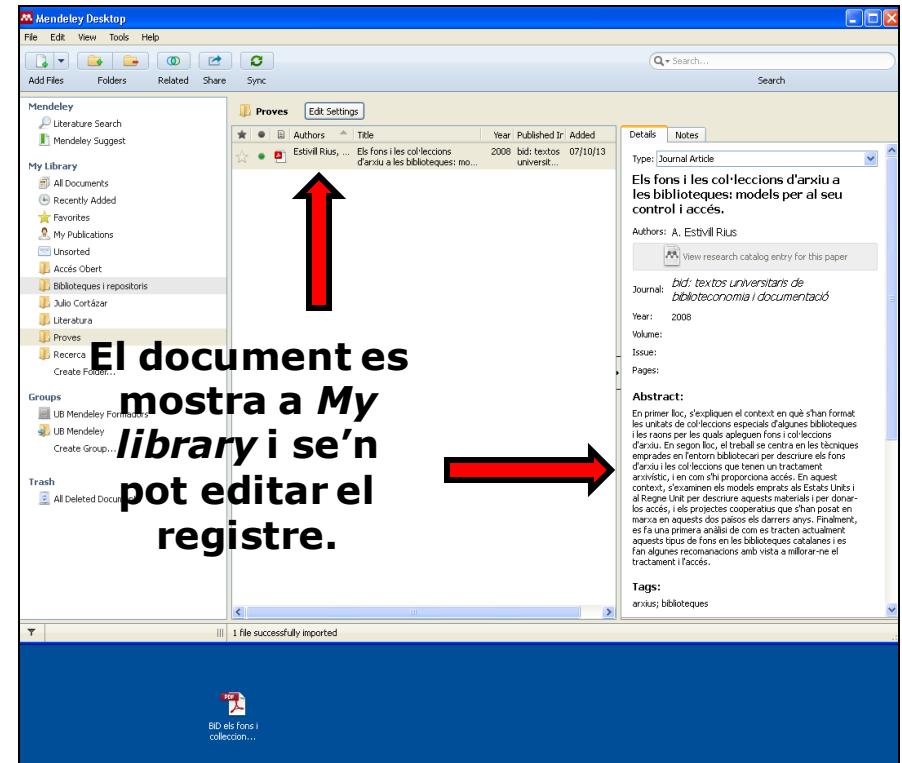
Mendeley Desktop

File Edit View Tools Help

Add Files Folders Related Share Sync

Search...

Search

Mendeley
Literature Search
Mendeley Suggest

My Library
All Documents
Recently Added
Favorites
My Publications
Unsorted
Accés Obert
Biblioteques i repositoris
Julio Cortázar
Literatura
Proves
Recerca
Create Folder...

Groups
UB Mendeley Formadors
UB Mendeley
Create Group...

Trash
All Deleted Documents

Proves Edit Settings

| Authors | Title | Year | Published In | Added |
|---|---|---|---|---|
| Estivill Rius, ... | Els fons i les col·leccions d'arxiu a les biblioteques: mo... | 2008 | bid: textos universit... | 07/10/13 |

El document es mostra a *My library* i se'n pot editar el registre.

Details Notes

Type: Journal Article

Els fons i les col·leccions d'arxiu a les biblioteques: models per al seu control i accés.

Authors: A. Estivill Rius

View research catalog entry for this paper

Journal: bid: textos universitaris de biblioteconomia i documentació

Year: 2008

Volume:

Issue:

Pages:

Abstract:

En primer lloc, s'expliquen el context en què s'han format les unitats de col·leccions especials d'algunes biblioteques i les raons per les quals apleguen fons i col·leccions d'arxiu. En segon lloc, el treball se centra en les tècniques emprades en l'entorn bibliotecari per descriure els fons d'arxiu i les col·leccions que tenen un tractament arxivístic, i en com s'hi proporciona accés. En aquest context, s'examinen els models emprats als Estats Units i al Regne Unit per descriure aquests materials i per donar-los accés, i els projectes cooperatius que s'han posat en marxa en aquests dos països els darrers anys. Finalment, es fa una primera anàlisi de com es tracten actualment aquests tipus de fons en les biblioteques catalanes i es fan algunes recomanacions amb vista a millorar-ne el tractament i l'accés.

Tags:

arxius; biblioteques

1 file successfully imported

BiD els fons i colleccion...